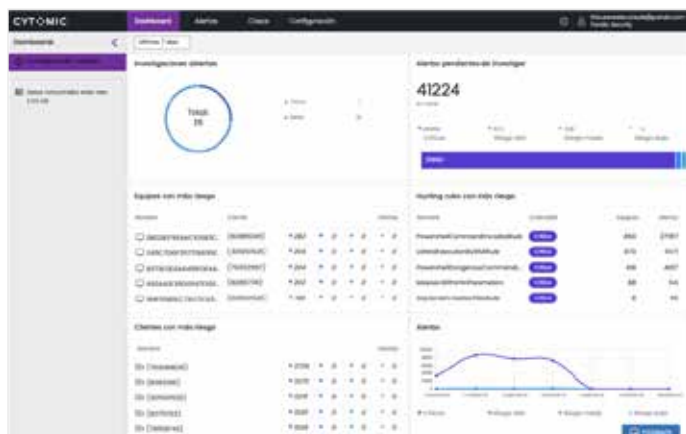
CYTOMIC
Dashboard Alertas Casos Configuración

Dashboard

Investigaciones abiertas
Total 35

Alertas pendientes de investigar
41224

Equipos con más riesgo

Hunting rules con más riesgo

Clientes con más riesgo

Alertas